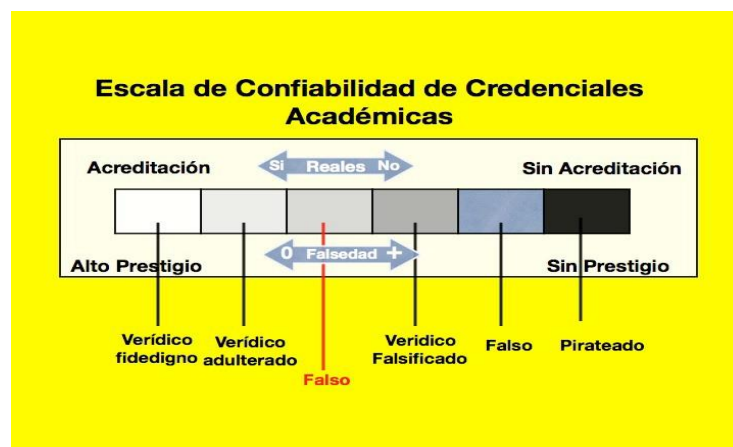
Escala de Confiabilidad de Credenciales Académicas

Acreditación

Si Reales No

Sin Acreditación

0 Falsedad +

Alto Prestigio

Sin Prestigio

Verídico fidedigno

Verídico adulterado

Falso

Verídico Falsificado

Falso

Pirateado